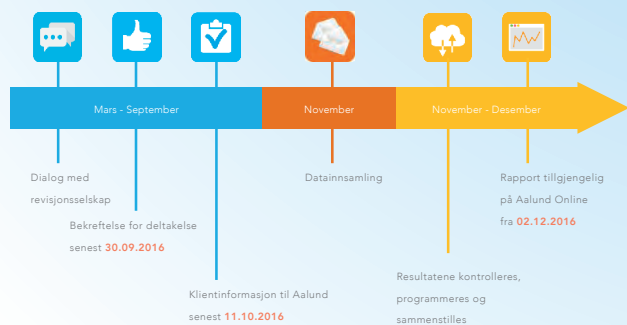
Mars - September

November

November - Desember

Dialog med revisjonsselskap

Bekreftelse for deltakelse senest 30.09.2016

Klientinformasjon til Aalund senest 11.10.2016

Datainnsamling

Resultatene kontrolleres, programmeres og sammenstilles

Rapport tilgjengelig på Aalund Online fra 02.12.2016